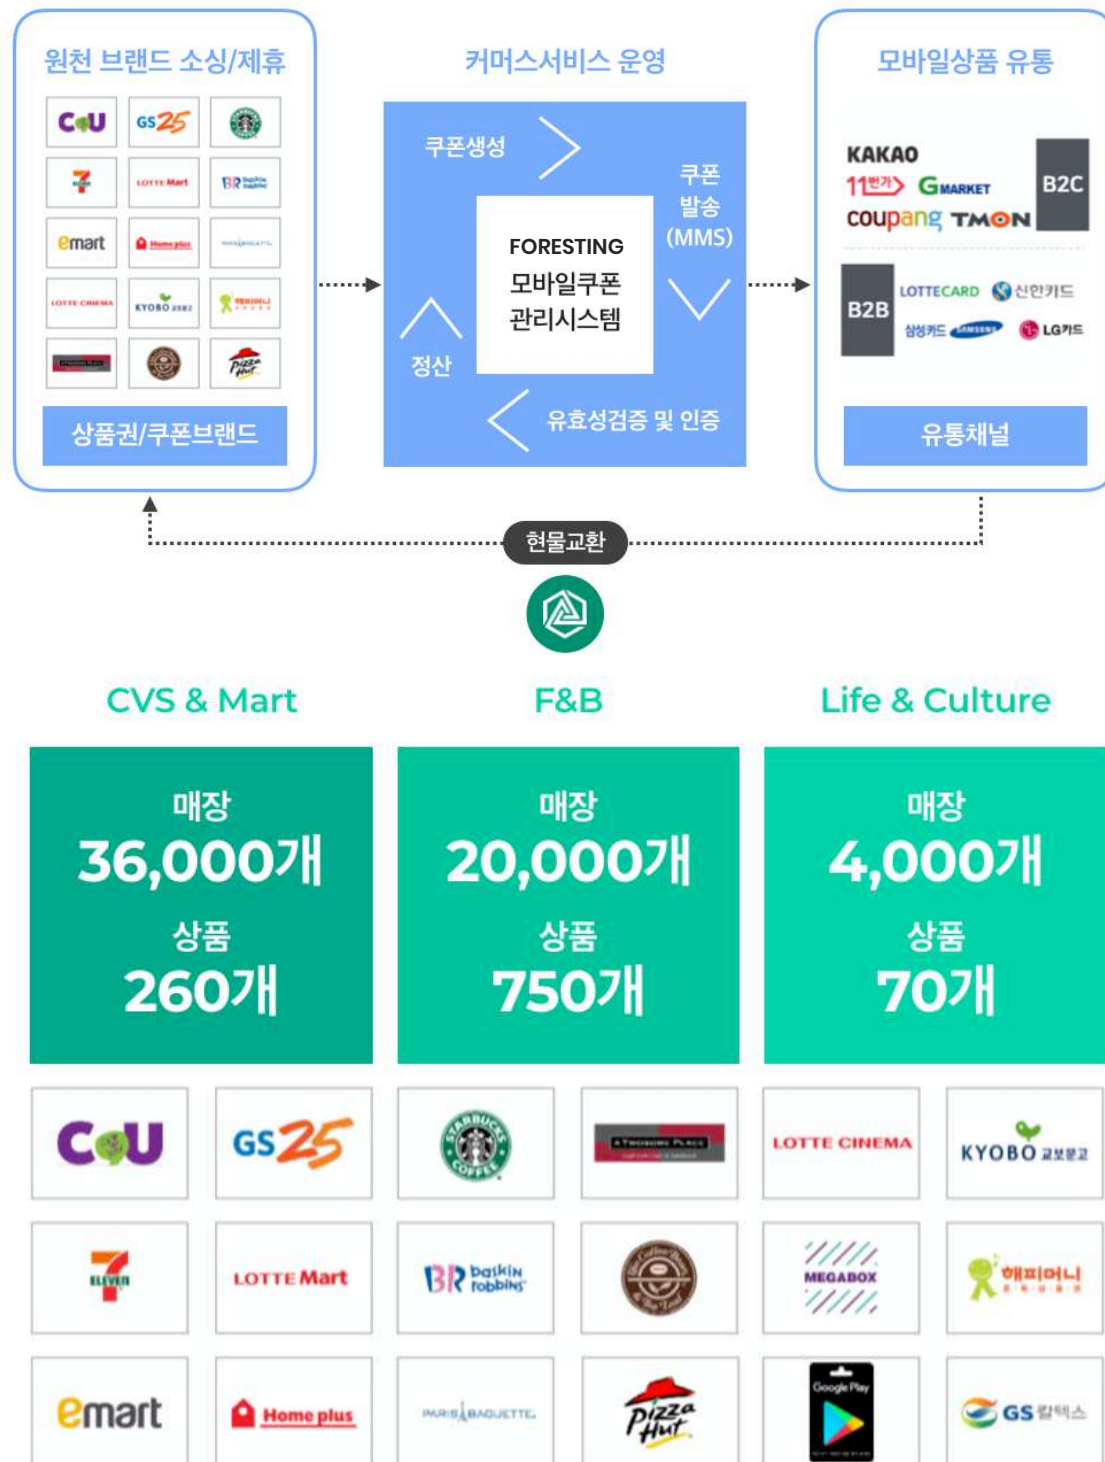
원천 브랜드 소싱/제휴

CU GS25
7 ELEVEN LOTTE Mart BR baskin robbins
emart Home plus PARIS BAGUETTE
LOTTE CINEMA KYOBO 교보문고 해피머니
Pizza Hut

상품권/쿠폰브랜드

커머스서비스 운영

쿠폰생성

쿠폰 발송 (MMS)

FORESTING 모바일쿠폰 관리시스템

정산

유효성검증 및 인증

모바일상품 유통

KAKAO 11번가 GMARKET coupang TMON B2C

B2B LOTTECARD 신한카드 삼성카드 SAMSUNG LG카드

유통채널

현물교환

CVS & Mart

매장 36,000개 상품 260개

F&B

매장 20,000개 상품 750개

Life & Culture

매장 4,000개 상품 70개

CU GS25 STARBUCKS COFFEE A TWOSOME PLACE LOTTE CINEMA KYOBO 교보문고

7 ELEVEN LOTTE Mart BR baskin robbins The Coffee Bean & Tea Leaf MEGABOX 해피머니

emart Home plus PARIS BAGUETTE Pizza Hut Google Play GS칼텍스